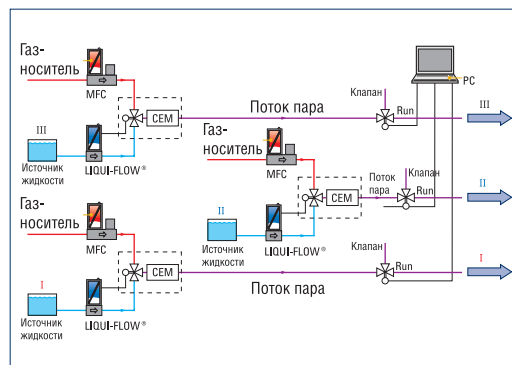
Газ-носитель
MFC
CEM
Поток пара
Клапан
Run
PC
III
III
Источник жидкости
LIQUI-FLOW®
Газ-носитель
MFC
Поток пара
Клапан
Run
CEM
II
II
Источник жидкости
LIQUI-FLOW®
Газ-носитель
MFC
CEM
Клапан
Run
I
I
Поток пара
Источник жидкости
LIQUI-FLOW®